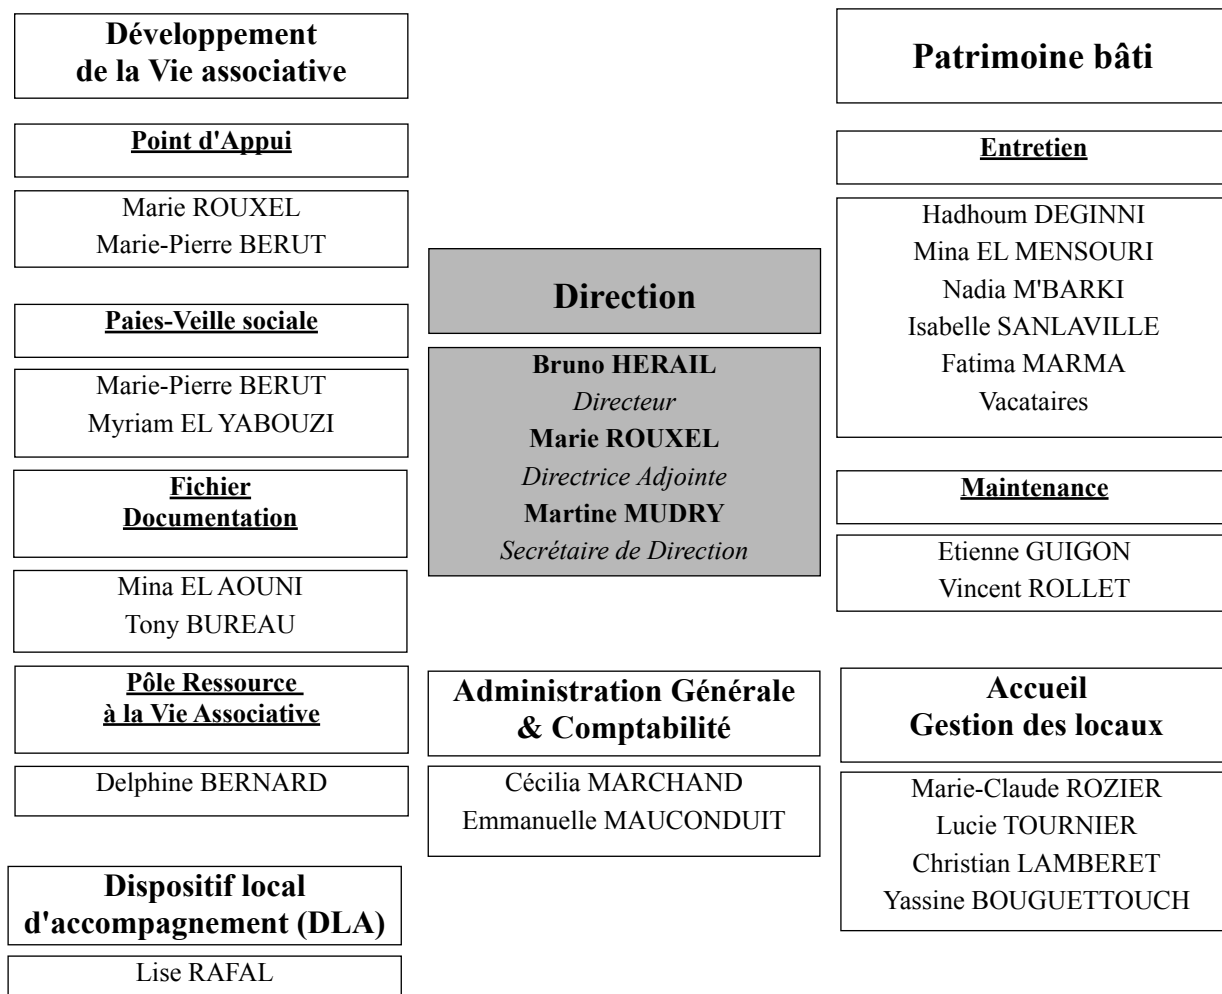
Développement de la Vie associative

Point d'Appui

Marie ROUXEL
Marie-Pierre BERUT

Paies-Veille sociale

Marie-Pierre BERUT
Myriam EL YABOUZI

Fichier Documentation

Mina EL AOUNI
Tony BUREAU

Pôle Ressource à la Vie Associative

Delphine BERNARD

Dispositif local d'accompagnement (DLA)

Lise RAFAL

Direction

Bruno HERAIL
Directeur
Marie ROUXEL
Directrice Adjointe
Martine MUDRY
Secrétaire de Direction

Administration Générale & Comptabilité

Cécilia MARCHAND
Emmanuelle MAUCONDUIT

Patrimoine bâti

Entretien

Hadhoum DEGINNI
Mina EL MENSOURI
Nadia M'BARKI
Isabelle SANLAVILLE
Fatima MARMA
Vacataires

Maintenance

Etienne GUIGON
Vincent ROLLET

Accueil Gestion des locaux

Marie-Claude ROZIER
Lucie TOURNIER
Christian LAMBERET
Yassine BOUGUETTOUCH